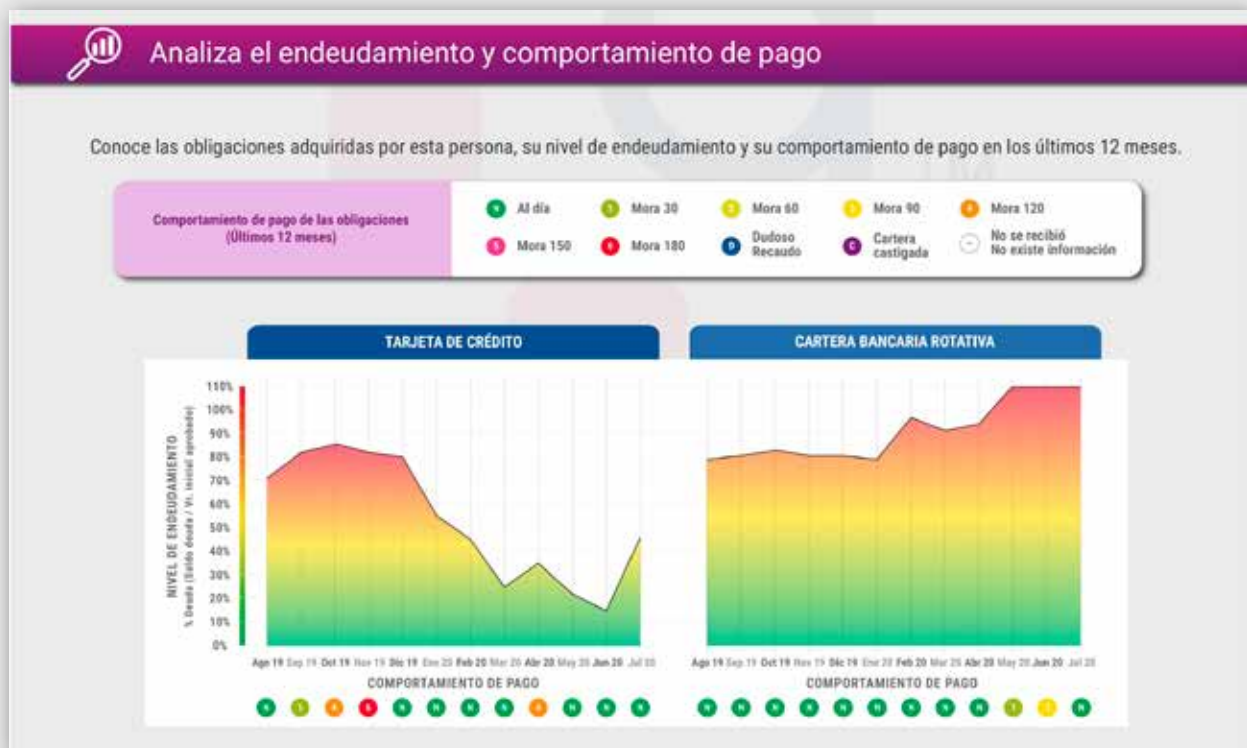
Analiza el endeudamiento y comportamiento de pago

Conoce las obligaciones adquiridas por esta persona, su nivel de endeudamiento y su comportamiento de pago en los últimos 12 meses.

Comportamiento de pago de las obligaciones (Últimos 12 meses)

N Al día
1 Mora 30
2 Mora 60
3 Mora 90
4 Mora 120
5 Mora 150
6 Mora 180
D Dudoso Recaudo
C Cartera castigada
– No se recibió No existe información

TARJETA DE CRÉDITO

CARTERA BANCARIA ROTATIVA

NIVEL DE ENDEUDAMIENTO
% Deuda (Saldo deuda / Vr. inicial aprobado)

110%
100%
90%
80%
70%
60%
50%
40%
30%
20%
10%
0%

Ago 19 Sep 19 Oct 19 Nov 19 Dic 19 Ene 20 Feb 20 Mar 20 Abr 20 May 20 Jun 20 Jul 20

COMPORTAMIENTO DE PAGO

N 1 4 6 N N N N 4 N N N

Ago 19 Sep 19 Oct 19 Nov 19 Dic 19 Ene 20 Feb 20 Mar 20 Abr 20 May 20 Jun 20 Jul 20

COMPORTAMIENTO DE PAGO

N N N N N N N N N 1 3 N